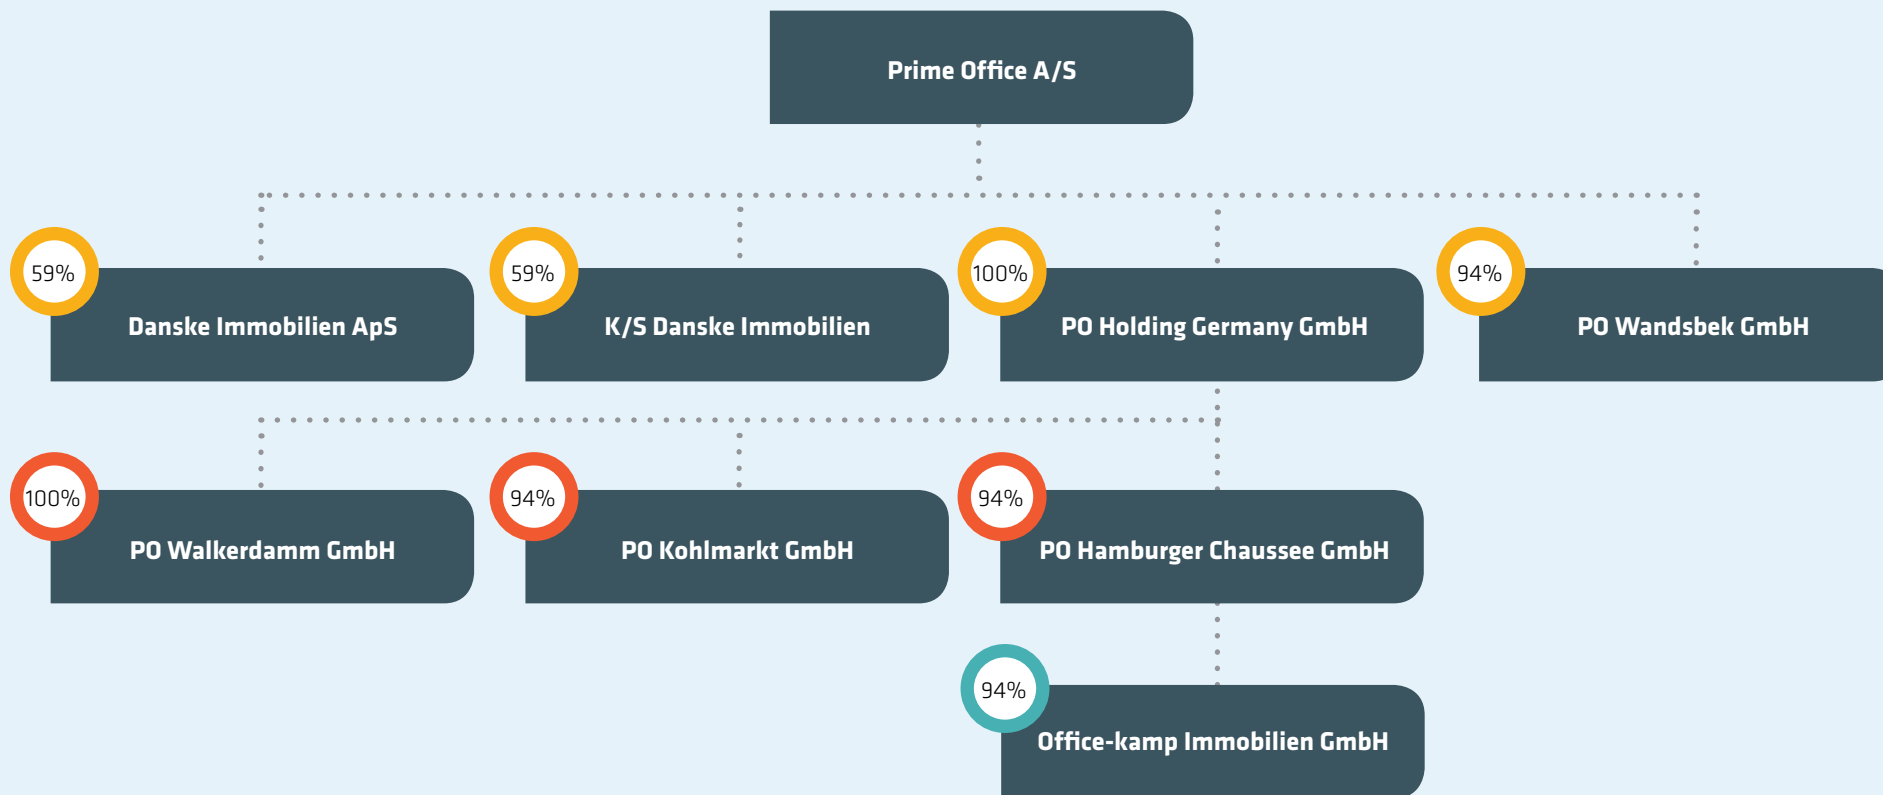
Prime Office A/S

59%
Danske Immobilien ApS

59%
K/S Danske Immobilien

100%
PO Holding Germany GmbH

94%
PO Wandsbek GmbH

100%
PO Walkerdamm GmbH

94%
PO Kohlmarkt GmbH

94%
PO Hamburger Chaussee GmbH

94%
Office-kamp Immobilien GmbH